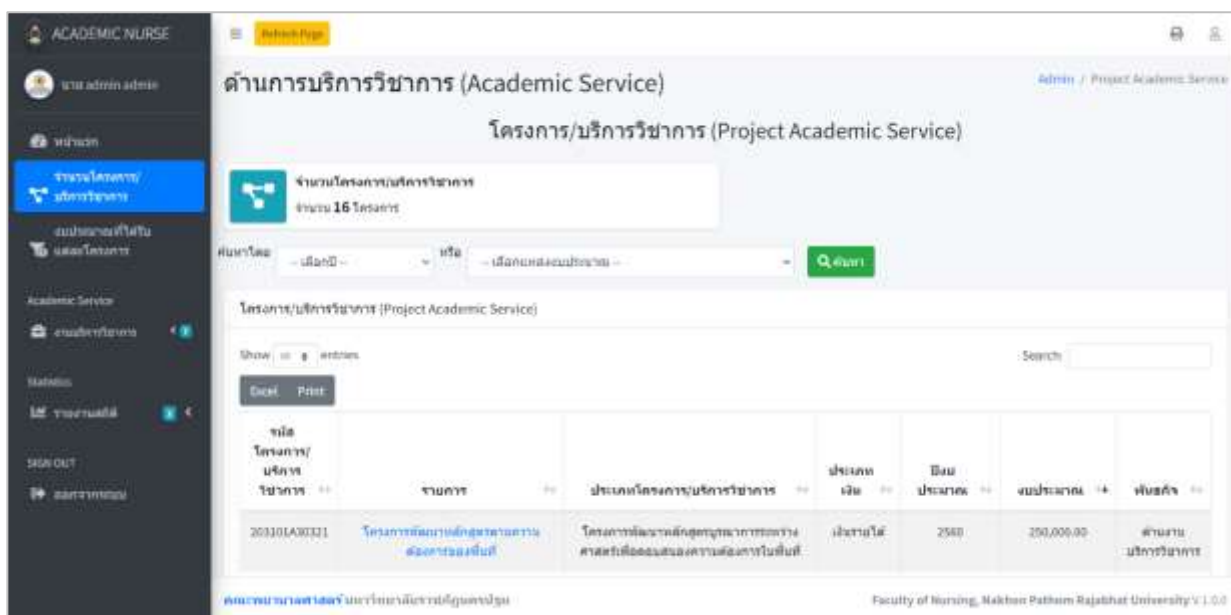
ACADEMIC NURSE

นาย admin admin

หน้าแรก

รายงานโครงการ/บริการวิชาการ

งบประมาณที่ได้รับแต่ละโครงการ

Academic Service

งานบริการวิชาการ

Statistics

รายงานสถิติ

SIGN OUT

ออกจากระบบ

Refresh Page

ด้านการบริการวิชาการ (Academic Service)

Admin / Project Academic Service

โครงการ/บริการวิชาการ (Project Academic Service)

จำนวนโครงการ/บริการวิชาการ
จำนวน 16 โครงการ

ค้นหาโดย -- เลือกปี -- หรือ -- เลือกแหล่งงบประมาณ -- ค้นหา

โครงการ/บริการวิชาการ (Project Academic Service)

Show 10 entries

Search:

Excel Print

| รหัสโครงการ/บริการวิชาการ | รายการ | ประเภทโครงการ/บริการวิชาการ | ประเภทเงิน | ปีงบประมาณ | งบประมาณ | พันธกิจ |
|---|---|---|---|---|---|---|
| 203101A30321 | โครงการพัฒนาหลักสูตรตามความต้องการของพื้นที่ | โครงการพัฒนาหลักสูตรบูรณาการระหว่างศาสตร์เพื่อตอบสนองความต้องการในพื้นที่ | เงินรายได้ | 2560 | 250,000.00 | ด้านงานบริการวิชาการ |

คณะพยาบาลศาสตร์ มหาวิทยาลัยราชภัฏนครปฐม

Faculty of Nursing, Nakhon Pathom Rajabhat University V 1.0.0